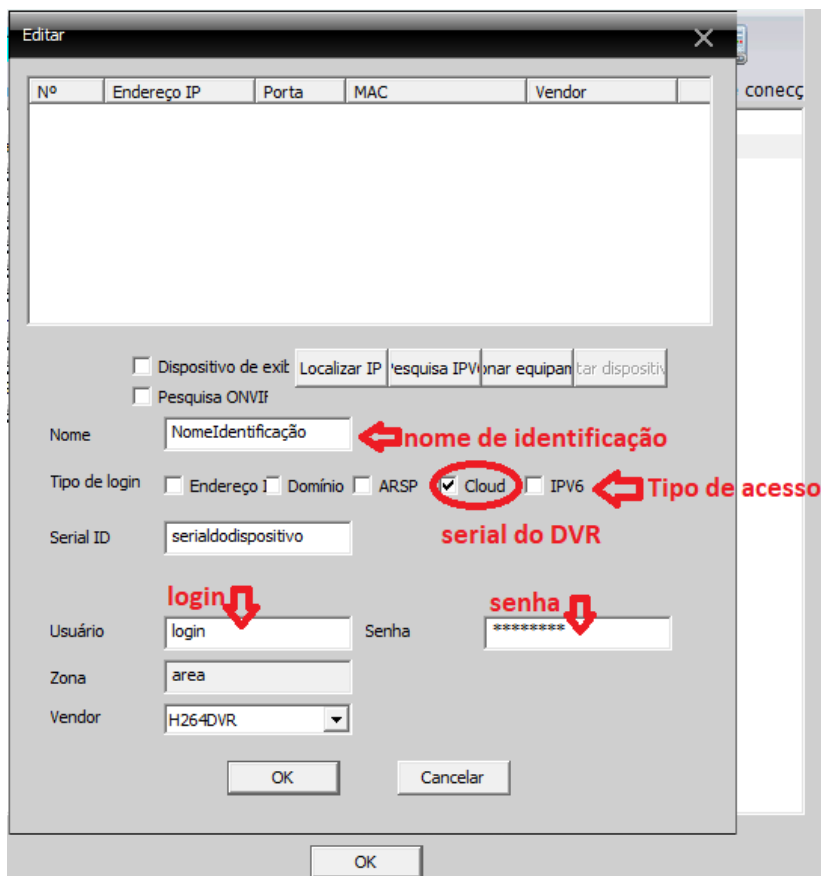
Editar

conecç

| Nº | Endereço IP | Porta | MAC | Vendor |
|---|---|---|---|---|

Dispositivo de exib
Pesquisa ONVIf
Localizar IP
Pesquisa IPV
onar equipam
tar dispositiv

Nome
NomeIdentificação
nome de identificação

Tipo de login
Endereço I
Domínio
ARSP
Cloud
IPV6
Tipo de acesso

Serial ID
serialdodispositivo
serial do DVR

login
senha

Usuário
login
Senha
*********

Zona
area

Vendor
H264DVR

OK
Cancelar

OK